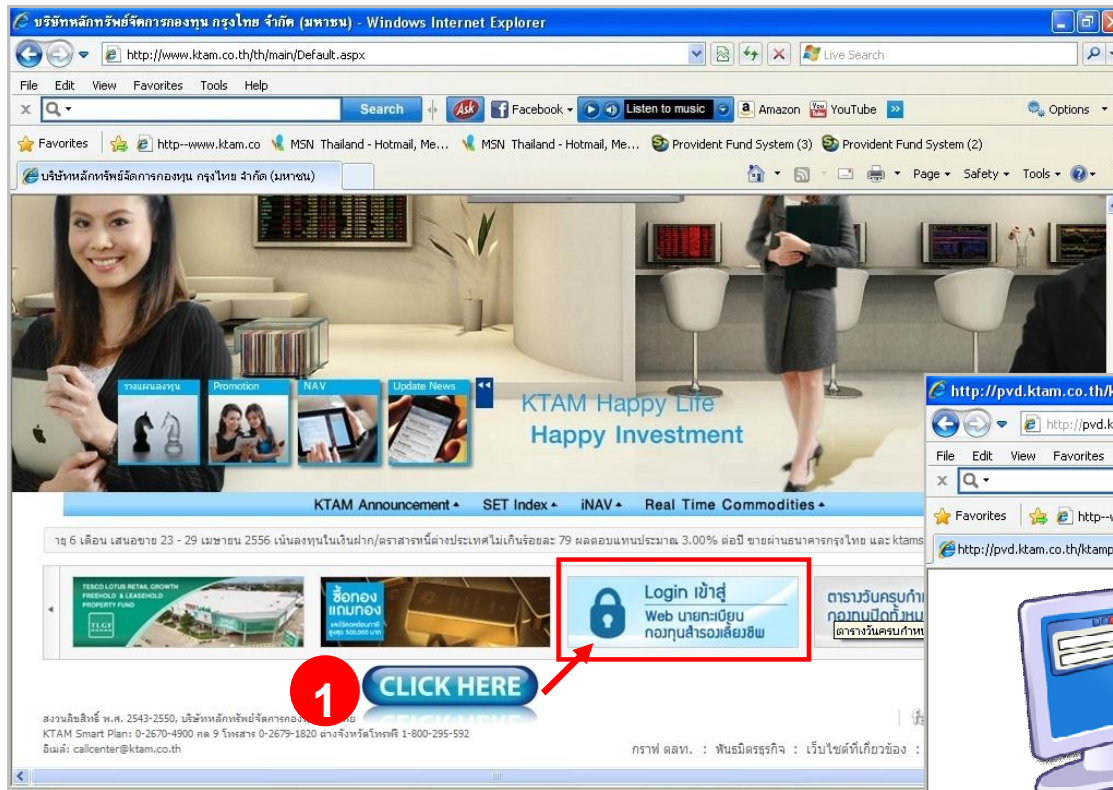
บริษัทหลักทรัพย์จัดการกองทุน กรุงไทย จำกัด (มหาชน) - Windows Internet Explorer

http://www.ktam.co.th/th/main/Default.aspx

Live Search

File Edit View Favorites Tools Help

Search

Facebook

Listen to music

Amazon YouTube

Options

Favorites http--www.ktam.co MSN Thailand - Hotmail, Me... MSN Thailand - Hotmail, Me... Provident Fund System (3) Provident Fund System (2)

บริษัทหลักทรัพย์จัดการกองทุน กรุงไทย จำกัด (มหาชน)

Page Safety Tools

รางแผนลงทุน Promotion NAV Update News

KTAM Happy Life
Happy Investment

KTAM Announcement SET Index iNAV Real Time Commodities

าย 6 เดือน เสนอขาย 23 - 29 เมษายน 2556 เน้นลงทุนในเงินฝาก/ตราสารหนี้ต่างประเทศไม่เกินร้อยละ 79 ผลตอบแทนประมาณ 3.00% ต่อปี ขายผ่านธนาคารกรุงไทย และ ktams

TESCO LOTUS RETAIL GROWTH FREEHOLD & LEASEHOLD PROPERTY FUND

TLGF

ซื้อกอง แถมทอง

Login เข้าสู่ Web นายทะเบียน กองทุนสำรองเลี้ยงชีพ

ตารางวันครบกำ กองทุนปิดทั้งหม

ตารางวันครบกำหน

1

CLICK HERE

สงวนลิขสิทธิ์ พ.ศ. 2543-2550, บริษัทหลักทรัพย์จัดการกอง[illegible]
KTAM Smart Plan: 0-2670-4900 กด 9 โทรสาร 0-2679-1820 ต่างจังหวัดโทรฟรี 1-800-295-592
อีเมล์: callcenter@ktam.co.th

กราฟ ตลท. : พันธมิตรธุรกิจ : เว็บไซต์ที่เกี่ยวข้อง :

http://pvd.ktam.co.th/k

http://pvd.k

File Edit View Favorites

Favorites http--w

http://pvd.ktam.co.th/ktamp